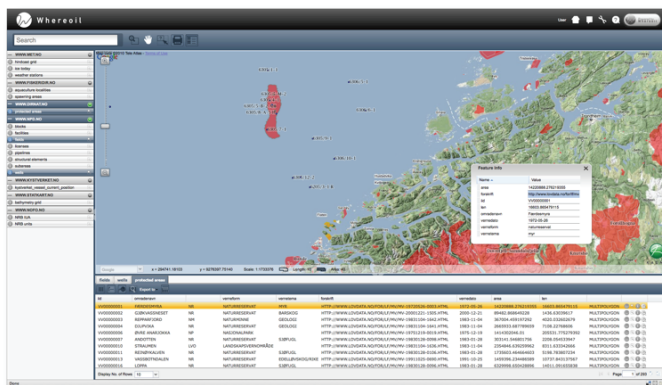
Whereoil

Search

WWW.MET.NO
hindcast grid
ice today
weather stations
WWW.FISKERDIR.NO
aquaculture localities
spawning areas
WWW.DIRNAT.NO
protected areas
WWW.NPD.NO
blocks
facilities
fields
licenses
pipelines
structural elements
subareas
wells
WWW.KYSTVERKET.NO
kystverket_vessel_current_position
WWW.STATKART.NO
bathymetry grid
WWW.SOFO.NO
NRB lich
NRB units

Feature Info

| Name | Value |
|---|---|
| area | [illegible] |
| faktaark | http://www.lovdata.no/for/lf/mv |
| fid | VV00000851 |
| len | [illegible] |
| omradenavn | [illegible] |
| vernedato | 1973-05-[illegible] |
| verneform | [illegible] |
| verneklasse | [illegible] |

fields wells protected areas

| fid | omradenavn | verneform | verneklasse | faktaark | vernedato | area | len | |
|---|---|---|---|---|---|---|---|---|
| VV00000851 | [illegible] | NR | NATURRESERVAT | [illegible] | 1973-05-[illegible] | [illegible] | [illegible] | MULTIPOLYGON |
| VV00000003 | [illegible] | NR | NATURRESERVAT | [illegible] | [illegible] | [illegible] | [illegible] | MULTIPOLYGON |
| VV00000003 | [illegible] | NR | NATURRESERVAT | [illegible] | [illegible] | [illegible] | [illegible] | MULTIPOLYGON |
| VV00000004 | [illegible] | NR | NATURRESERVAT | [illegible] | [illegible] | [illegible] | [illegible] | MULTIPOLYGON |
| VV00000006 | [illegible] | NP | NASJONALPARK | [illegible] | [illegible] | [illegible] | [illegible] | MULTIPOLYGON |
| VV00000007 | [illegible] | NR | NATURRESERVAT | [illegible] | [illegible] | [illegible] | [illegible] | MULTIPOLYGON |
| VV00000010 | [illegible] | LVO | LANDSKAPSVERNOMRÅDE | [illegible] | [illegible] | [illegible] | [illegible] | MULTIPOLYGON |
| VV00000011 | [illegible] | NR | NATURRESERVAT | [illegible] | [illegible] | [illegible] | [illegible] | MULTIPOLYGON |
| VV00000013 | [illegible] | NR | NATURRESERVAT | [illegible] | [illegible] | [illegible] | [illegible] | MULTIPOLYGON |
| VV00000016 | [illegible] | NR | NATURRESERVAT | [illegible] | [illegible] | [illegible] | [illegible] | MULTIPOLYGON |

Display No. of Rows 10
Page 1 of 269
Done